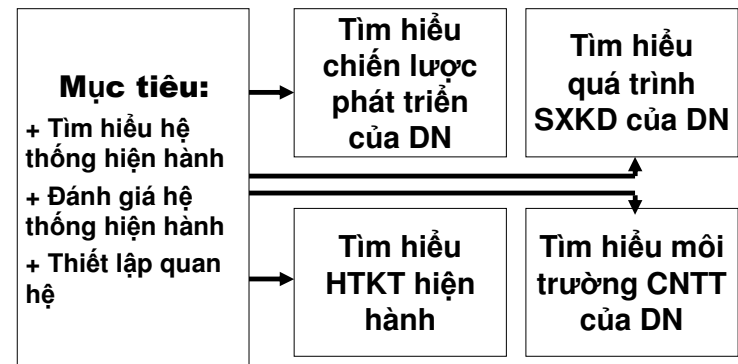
Mục tiêu:

+ Tìm hiểu hệ thống hiện hành

+ Đánh giá hệ thống hiện hành

+ Thiết lập quan hệ

Tìm hiểu chiến lược phát triển của DN

Tìm hiểu quá trình SXKD của DN

Tìm hiểu HTKT hiện hành

Tìm hiểu môi trường CNTT của DN